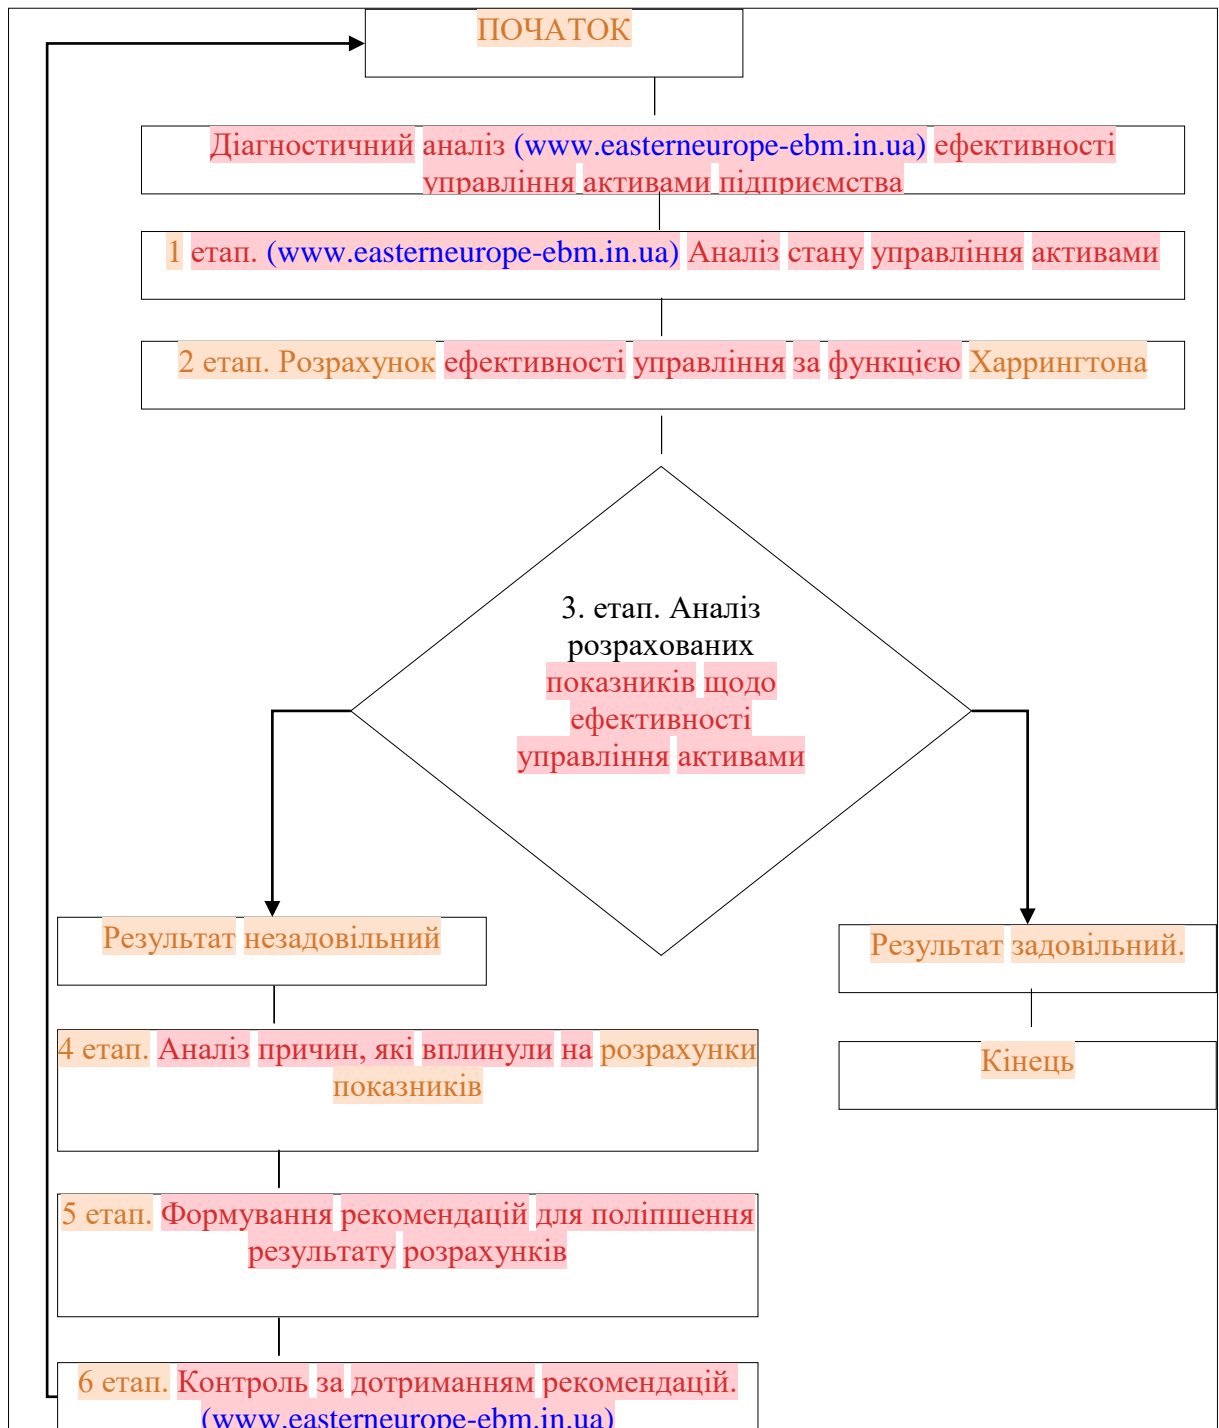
ПОЧАТОК

Діагностичний аналіз (www.easterneurope-ebm.in.ua) ефективності управління активами підприємства

1 етап. (www.easterneurope-ebm.in.ua) Аналіз стану управління активами

2 етап. Розрахунок ефективності управління за функцією Харрингтона

3. етап. Аналіз розрахованих показників щодо ефективності управління активами

Результат незадовільний

Результат задовільний.

Кінець

4 етап. Аналіз причин, які вплинули на розрахунки показників

5 етап. Формування рекомендацій для поліпшення результату розрахунків

6 етап. Контроль за дотриманням рекомендацій. (www.easterneurope-ebm.in.ua)